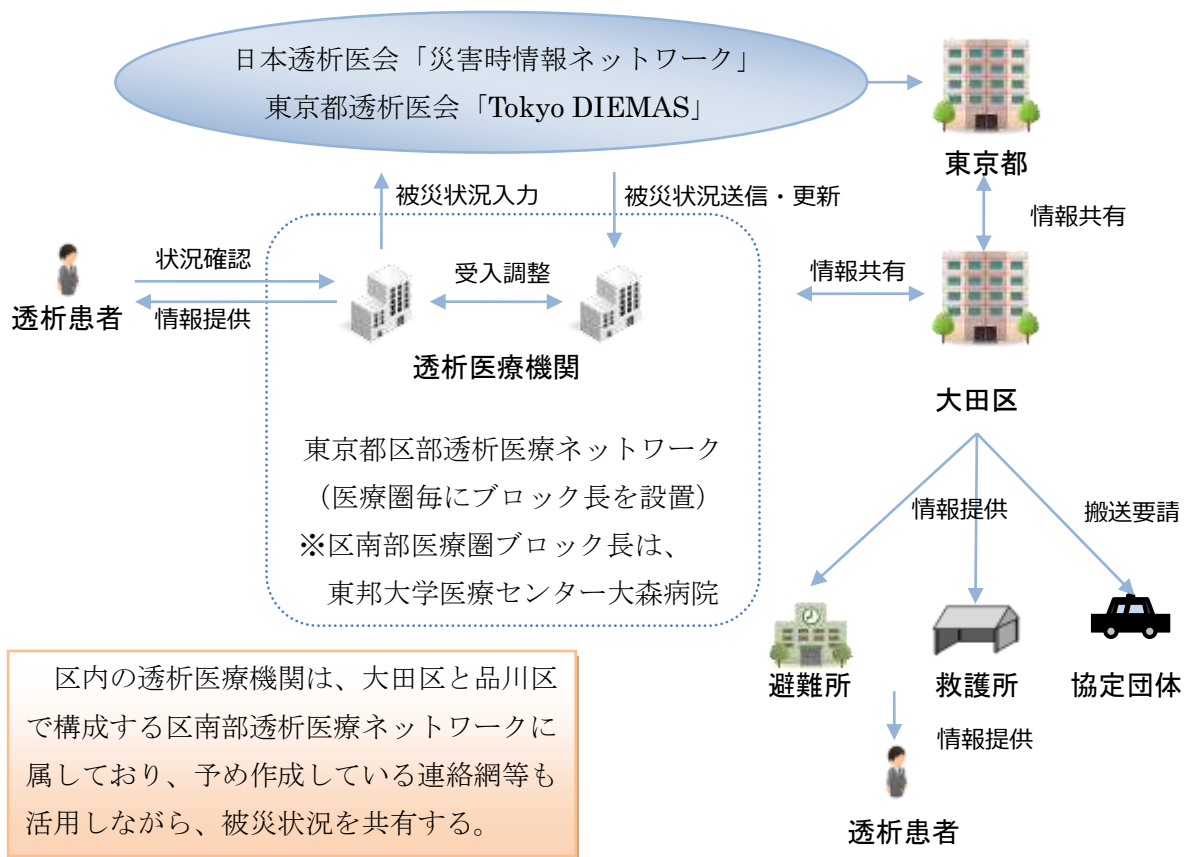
日本透析医会「災害時情報ネットワーク」
東京都透析医会「Tokyo DIEMAS」

東京都

被災状況入力

被災状況送信・更新

情報共有

状況確認

受入調整

情報共有

透析患者

情報提供

透析医療機関

大田区

東京都区部透析医療ネットワーク
（医療圏毎にブロック長を設置）
※区南部医療圏ブロック長は、
東邦大学医療センター大森病院

情報提供

搬送要請

避難所

救護所

協定団体

情報提供

透析患者

区内の透析医療機関は、大田区と品川区で構成する区南部透析医療ネットワークに属しており、予め作成している連絡網等も活用しながら、被災状況を共有する。